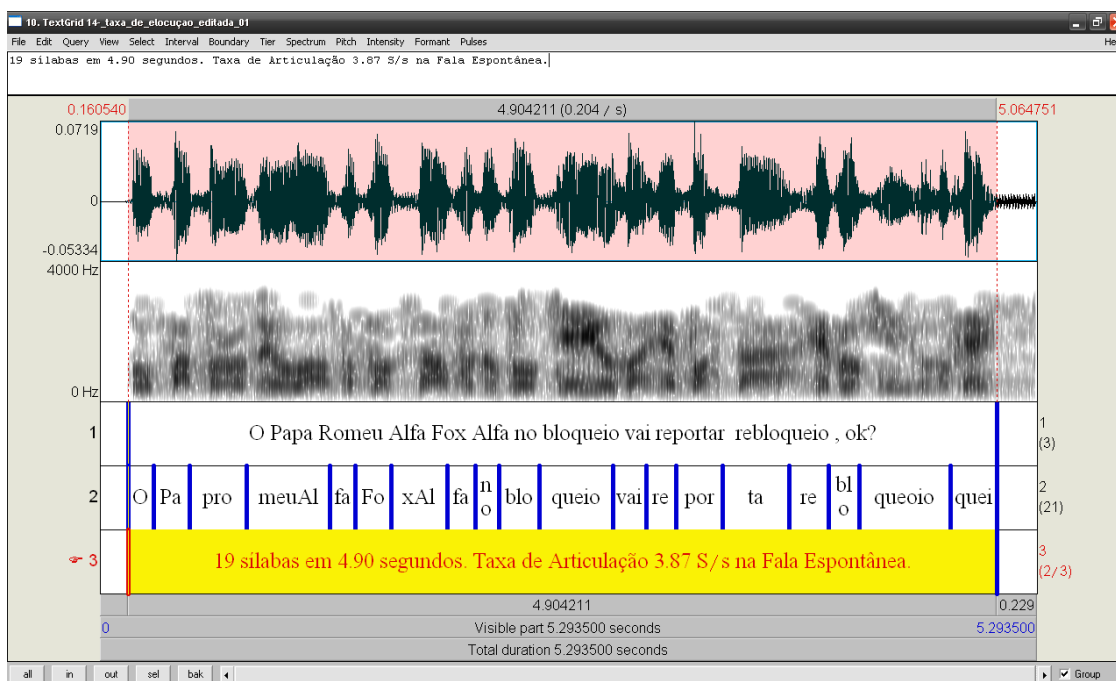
10. TextGrid 14-_taxa_de_elocuçao_editada_01

File Edit Query View Select Interval Boundary Tier Spectrum Pitch Intensity Formant Pulses He

19 silabas em 4.90 segundos. Taxa de Articulação 3.87 S/s na Fala Espontânea.

0.160540 4.904211 (0.204 / s) 5.064751

0.0719

0

-0.05334

4000 Hz

0 Hz

1 O Papa Romeu Alfa Fox Alfa no bloqueio vai reportar rebloqueio , ok? 1 (3)

| 2 | O | Pa | pro | meuAl | fa | Fo | xAl | fa | n o | blo | queio | vai | re | por | ta | re | bl o | queoio | quei | 2 (21) |
|---|---|---|---|---|---|---|---|---|---|---|---|---|---|---|---|---|---|---|---|---|

3 19 silabas em 4.90 segundos. Taxa de Articulação 3.87 S/s na Fala Espontânea. 3 (2/3)

4.904211 0.229

0 Visible part 5.293500 seconds 5.293500

Total duration 5.293500 seconds

all in out sel bak Group